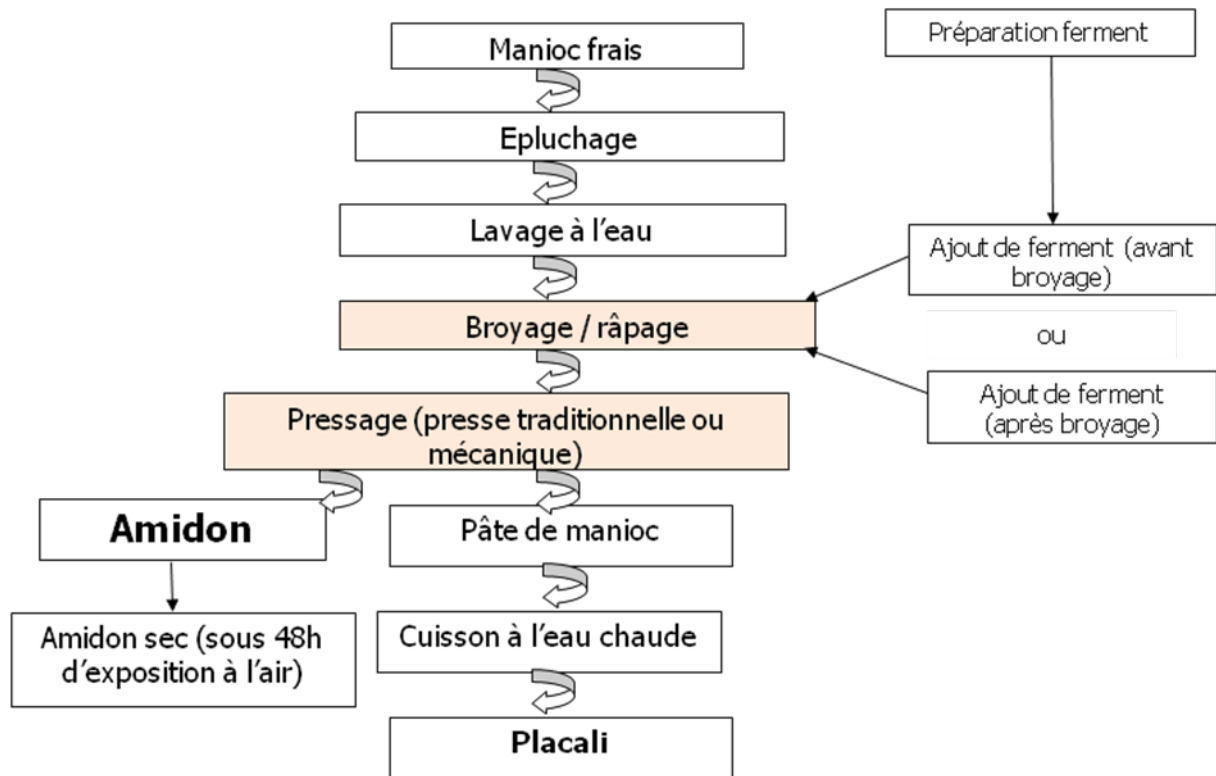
Manioc frais

Epluchage

Lavage à l’eau

Broyage / râpage

Pressage (presse traditionnelle ou mécanique)

Amidon

Amidon sec (sous 48h d’exposition à l’air)

Pâte de manioc

Cuisson à l’eau chaude

Placali

Préparation ferment

Ajout de ferment (avant broyage)

ou

Ajout de ferment (après broyage)